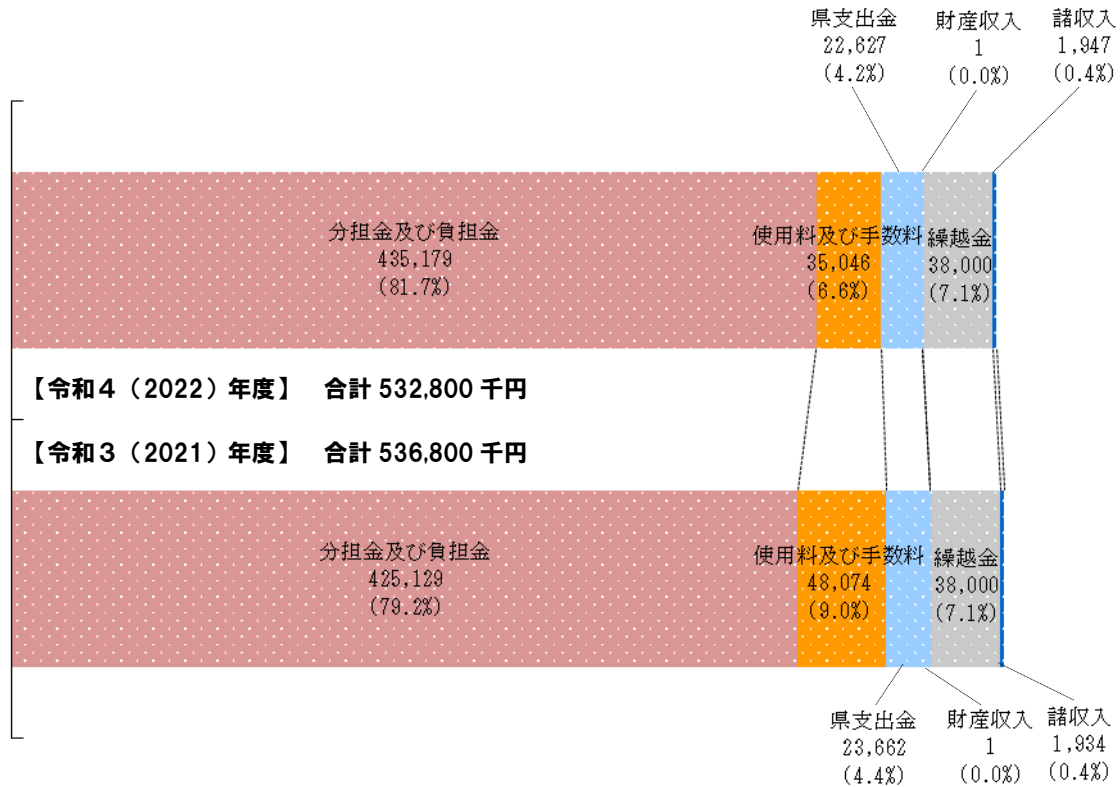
県支出金
22,627
(4.2%)

財産収入
1
(0.0%)

諸収入
1,947
(0.4%)

分担金及び負担金
435,179
(81.7%)

使用料及び手数料
35,046
(6.6%)

繰越金
38,000
(7.1%)

【令和４（2022）年度】　合計 532,800 千円

【令和３（2021）年度】　合計 536,800 千円

分担金及び負担金
425,129
(79.2%)

使用料及び手数料
48,074
(9.0%)

繰越金
38,000
(7.1%)

県支出金
23,662
(4.4%)

財産収入
1
(0.0%)

諸収入
1,934
(0.4%)